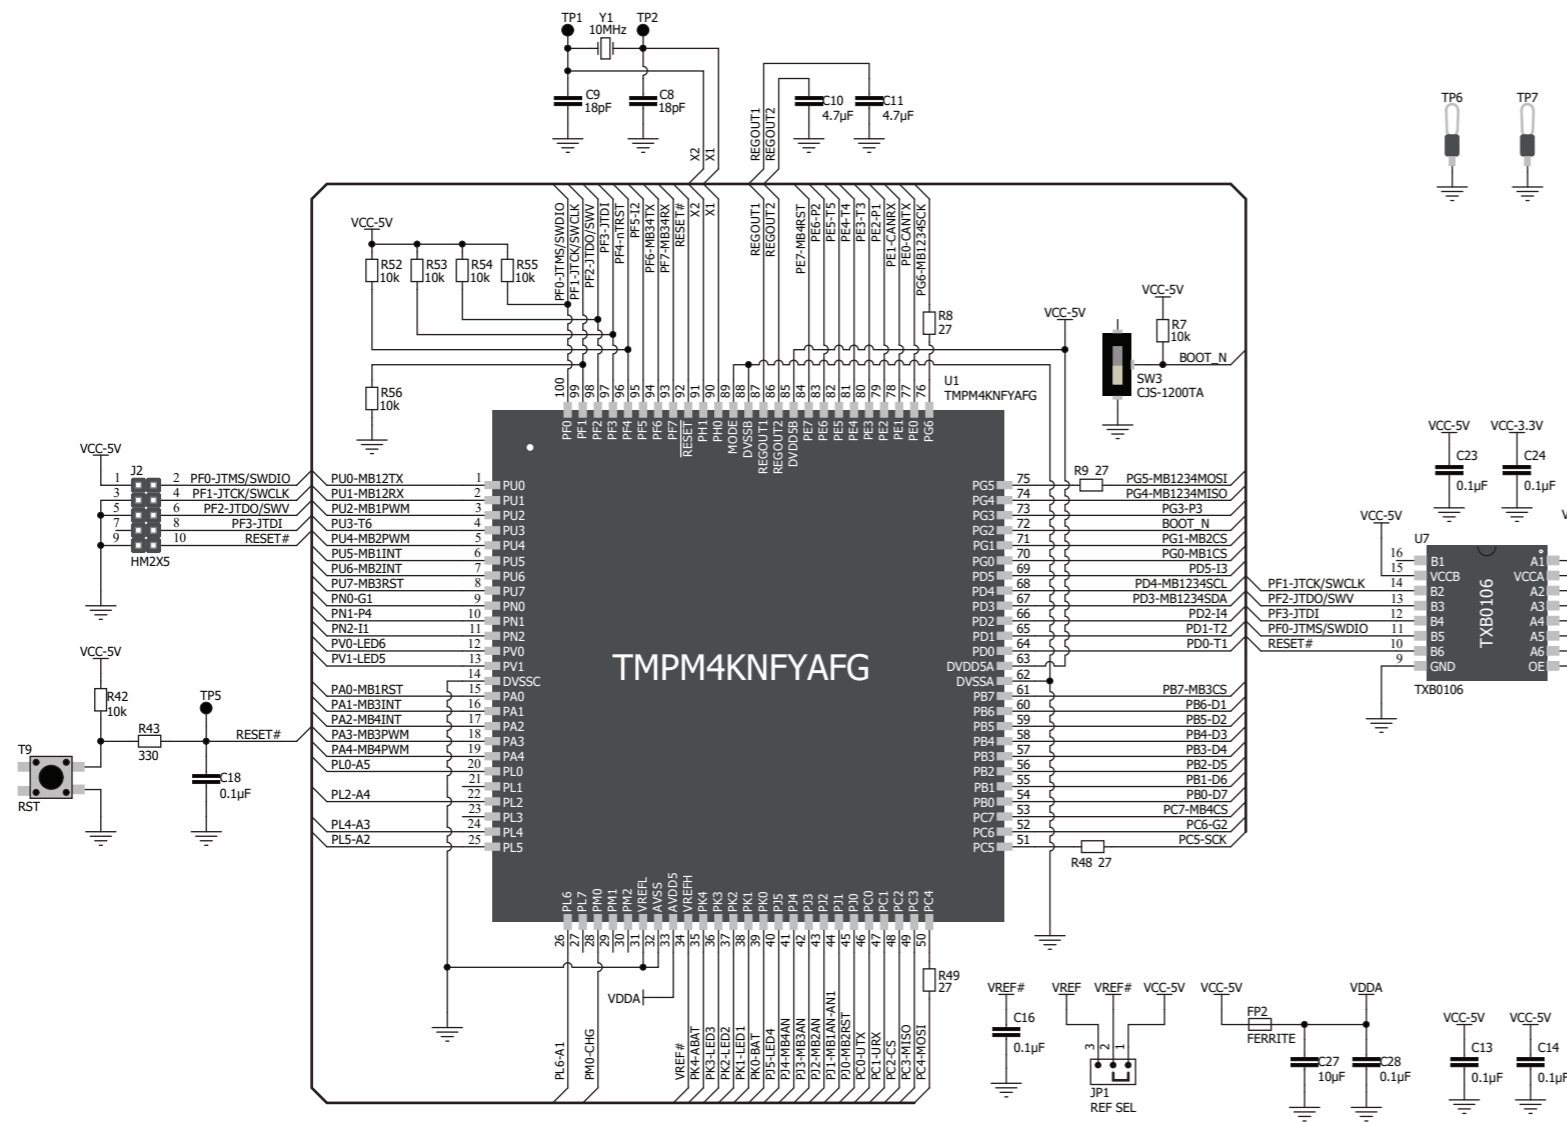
TP1 Y1 10MHz TP2

C9 18pF C8 18pF

X2 X1

REGOUT1 REGOUT2

C10 4.7μF C11 4.7μF

TP6 TP7

VCC-5V

R52 10k R53 10k R54 10k R55 10k

PF0-JTMS/SWDIO PF1-JTCK/SWCLK PF2-JTDO/SWV PF3-JTDI PF4-nTRST PF5-I2 PF6-MB34TX PF7-MB34RX RESET# X2 X1 REGOUT1 REGOUT2 PE7-MB4RST PE6-P2 PE5-T5 PE4-T4 PE3-T3 PE2-P1 PE1-CANRX PE0-CANTX PG6-MB1234SCK

R8 27

VCC-5V

VCC-5V

R7 10k

BOOT_N

SW3 CJS-1200TA

R56 10k

100 99 98 97 96 95 94 93 92 91 90 89 88 87 86 85 84 83 82 81 80 79 78 77 76

U1 TMPM4KNFYAFG

PF0 PF1 PF2 PF3 PF4 PF5 PF6 PF7 RESET PH1 PH0 MODE DVSSB REGOUT1 REGOUT2 DVDD5B PE7 PE6 PE5 PE4 PE3 PE2 PE1 PE0 PG6

VCC-5V

J2

1 2 PF0-JTMS/SWDIO
3 4 PF1-JTCK/SWCLK
5 6 PF2-JTDO/SWV
7 8 PF3-JTDI
9 10 RESET#

HM2X5

PU0-MB12TX 1 PU0
PU1-MB12RX 2 PU1
PU2-MB1PWM 3 PU2
PU3-T6 4 PU3
PU4-MB2PWM 5 PU4
PU5-MB1INT 6 PU5
PU6-MB2INT 7 PU6
PU7-MB3RST 8 PU7
PN0-G1 9 PN0
PN1-P4 10 PN1
PN2-I1 11 PN2
PV0-LED6 12 PV0
PV1-LED5 13 PV1
14 DVSSC
PA0-MB1RST 15 PA0
PA1-MB3INT 16 PA1
PA2-MB4INT 17 PA2
PA3-MB3PWM 18 PA3
PA4-MB4PWM 19 PA4
PL0-A5 20 PL0
21 PL1
PL2-A4 22 PL2
23 PL3
PL4-A3 24 PL4
PL5-A2 25 PL5

TMPM4KNFYAFG

PG5 75 R9 27 PG5-MB1234MOSI
PG4 74 PG4-MB1234MISO
PG3 73 PG3-P3
PG2 72 BOOT_N
PG1 71 PG1-MB2CS
PG0 70 PG0-MB1CS
PD5 69 PD5-I3
PD4 68 PD4-MB1234SCL
PD3 67 PD3-MB1234SDA
PD2 66 PD2-I4
PD1 65 PD1-T2
PD0 64 PD0-T1
DVDD5A 63
DVSSA 62
PB7 61 PB7-MB3CS
PB6 60 PB6-D1
PB5 59 PB5-D2
PB4 58 PB4-D3
PB3 57 PB3-D4
PB2 56 PB2-D5
PB1 55 PB1-D6
PB0 54 PB0-D7
PC7 53 PC7-MB4CS
PC6 52 PC6-G2
PC5 51 PC5-SCK

R48 27

VCC-5V VCC-3.3V
C23 0.1μF C24 0.1μF

VCC-5V U7

16 B1 A1
15 VCCB VCCA
PF1-JTCK/SWCLK 14 B2 A2
PF2-JTDO/SWV 13 B3 A3
PF3-JTDI 12 B4 A4
PF0-JTMS/SWDIO 11 B5 A5
RESET# 10 B6 A6
9 GND OE

TXB0106
TXB0106

VCC-5V
R42 10k
TP5
R43 330
RESET#
T9
RST
C18 0.1μF

PL6 PL7 PM0 PM1 PM2 VREFL AVSS AVDD5 VREFH PK4 PK3 PK2 PK1 PK0 PJ5 PJ4 PJ3 PJ2 PJ1 PJ0 PC0 PC1 PC2 PC3 PC4

26 27 28 29 30 31 32 33 34 35 36 37 38 39 40 41 42 43 44 45 46 47 48 49 50

VDDA

PL6-A1 PM0-CHG VREF# PK4-ABAT PK3-LED3 PK2-LED2 PK1-LED1 PK0-BAT PJ5-LED4 PJ4-MB4AN PJ3-MB3AN PJ2-MB2AN PJ1-MB1AN-AN1 PJ0-MB2RST PC0-URX PC1-UTX PC2-CS PC3-MISO PC4-MOSI

R49 27

VREF# C16 0.1μF

VREF VREF# VCC-5V
3 2 1
JP1 REF SEL

VCC-5V FP2 FERRITE VDDA
C27 10μF C28 0.1μF

VCC-5V VCC-5V
C13 0.1μF C14 0.1μF